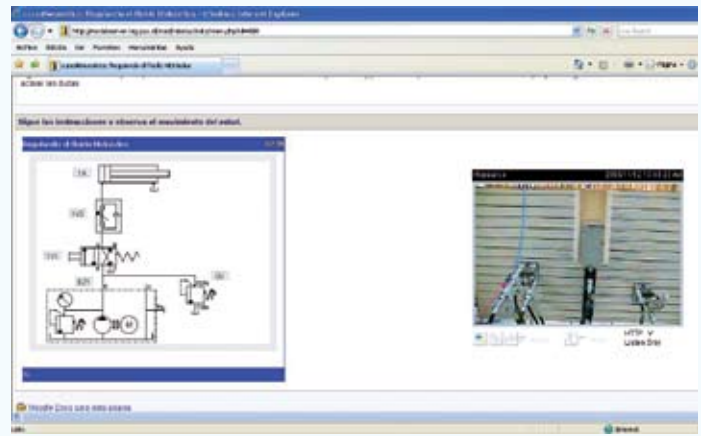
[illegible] Respuesta al fluido hidráulico - Windows Internet Explorer

http://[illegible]

Archivo Edición Ver Favoritos Herramientas Ayuda

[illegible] Respuesta al fluido hidráulico

Página

activar las dudas

Sigue las indicaciones y observa el movimiento del actuador.

Respuesta al fluido hidráulico

1A

1V2

1V1

0Z1

0Z2

M

HTTP

Listen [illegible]

Moodle Docs para esta página

Internet